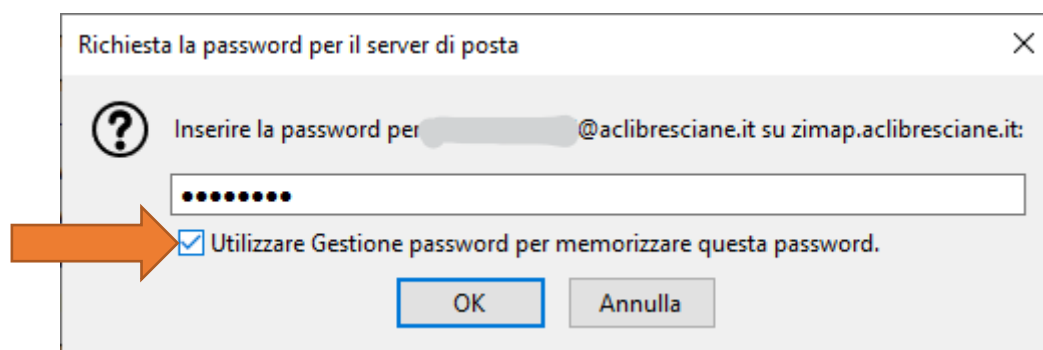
Richiesta la password per il server di posta

×

Inserire la password per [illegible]@aclibresciane.it su zimap.aclibresciane.it:

••••••••

Utilizzare Gestione password per memorizzare questa password.

OK

Annulla